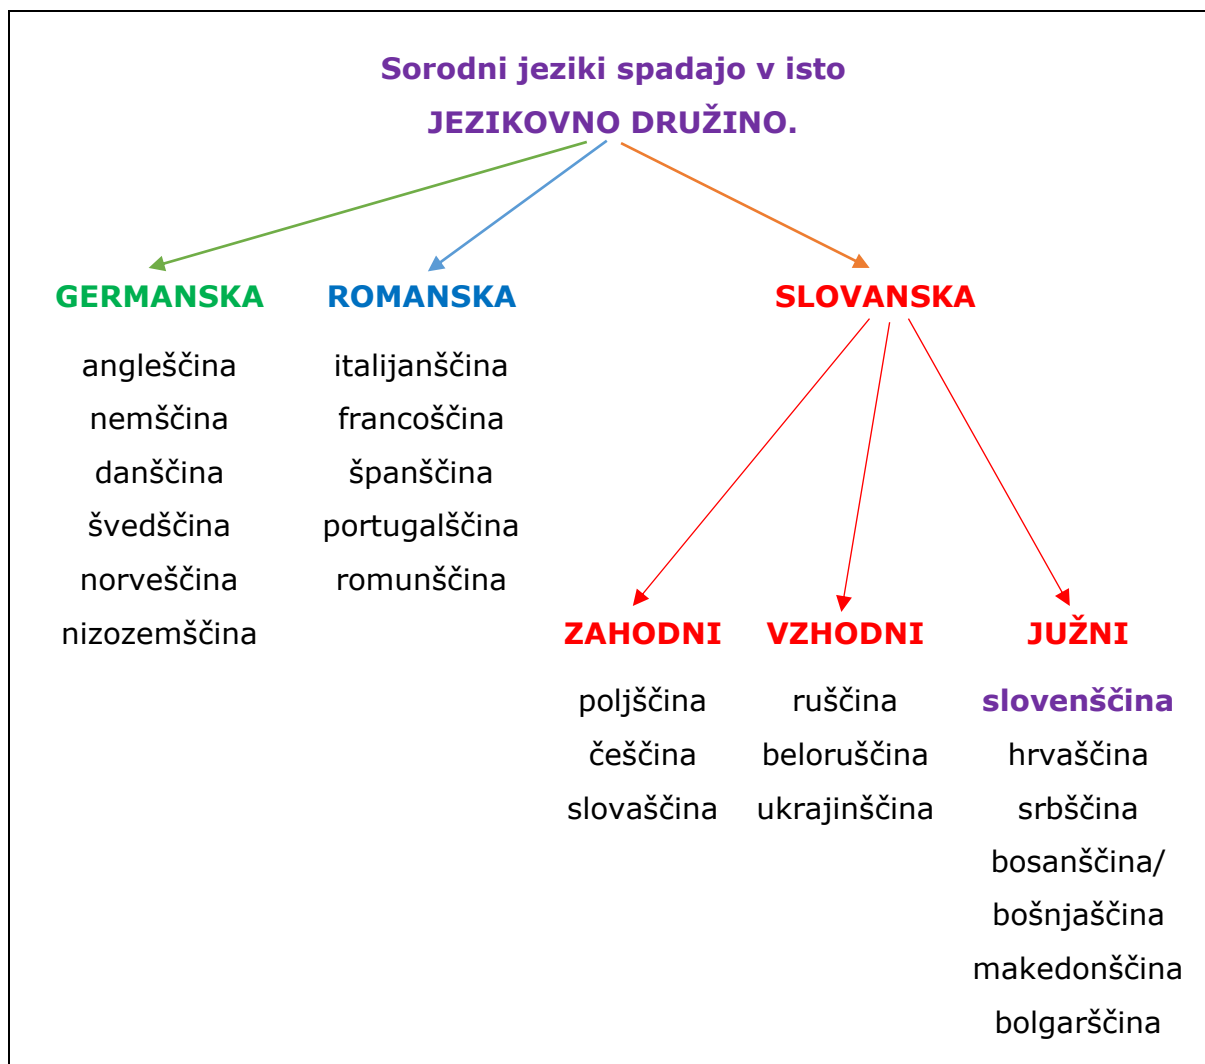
Sorodni jeziki spadajo v isto
JEZIKOVNO DRUŽINO.

GERMANSKA
angleščina
nemščina
danščina
švedščina
norveščina
nizozemščina

ROMANSKA
italijanščina
francoščina
španščina
portugalščina
romunščina

SLOVANSKA

ZAHODNI
poljščina
češčina
slovaščina

VZHODNI
ruščina
beloruščina
ukrajinščina

JUŽNI
slovenščina
hrvaščina
srbščina
bosanščina/
bošnjaščina
makedonščina
bolgarščina